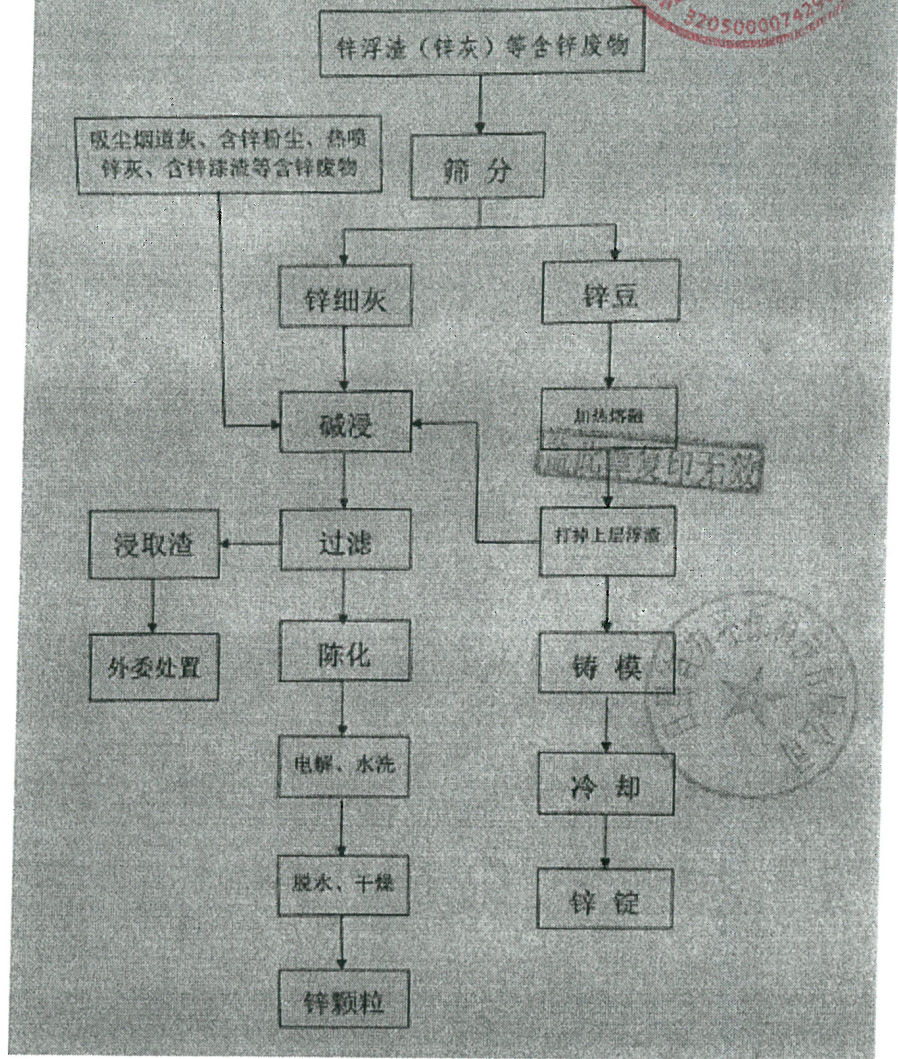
3205000074

锌浮渣（锌灰）等含锌废物

吸尘烟道灰、含锌粉尘、热喷锌灰、含锌球渣等含锌废物

筛分

锌细灰

锌豆

碱浸

加热熔融

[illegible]复印无效

浸取渣

过滤

打掉上层浮渣

外委处置

陈化

铸模

电解、水洗

冷却

脱水、干燥

锌锭

锌颗粒